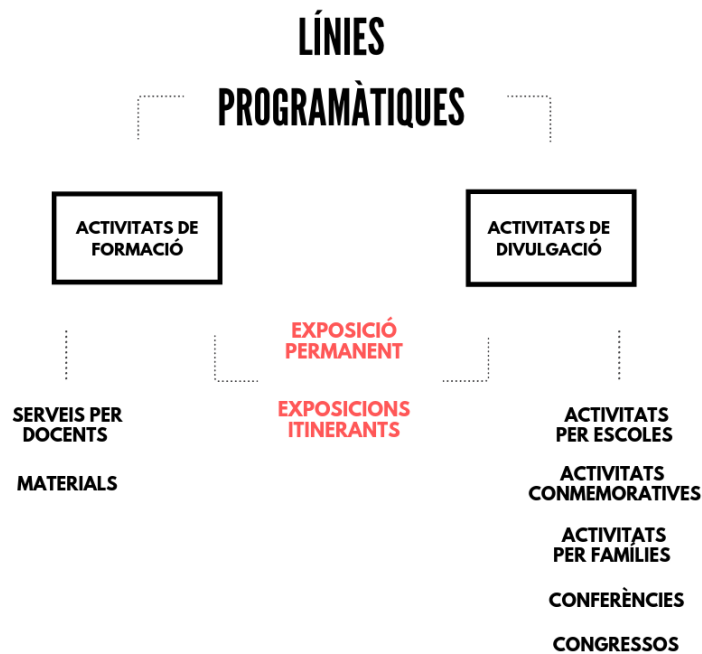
LÍNIES PROGRAMÀTIQUES

ACTIVITATS DE FORMACIÓ

ACTIVITATS DE DIVULGACIÓ

EXPOSICIÓ PERMANENT

EXPOSICIONS ITINERANTS

SERVEIS PER DOCENTS

MATERIALS

ACTIVITATS PER ESCOLES

ACTIVITATS CONMEMORATIVES

ACTIVITATS PER FAMÍLIES

CONFERÈNCIES

CONGRESSOS